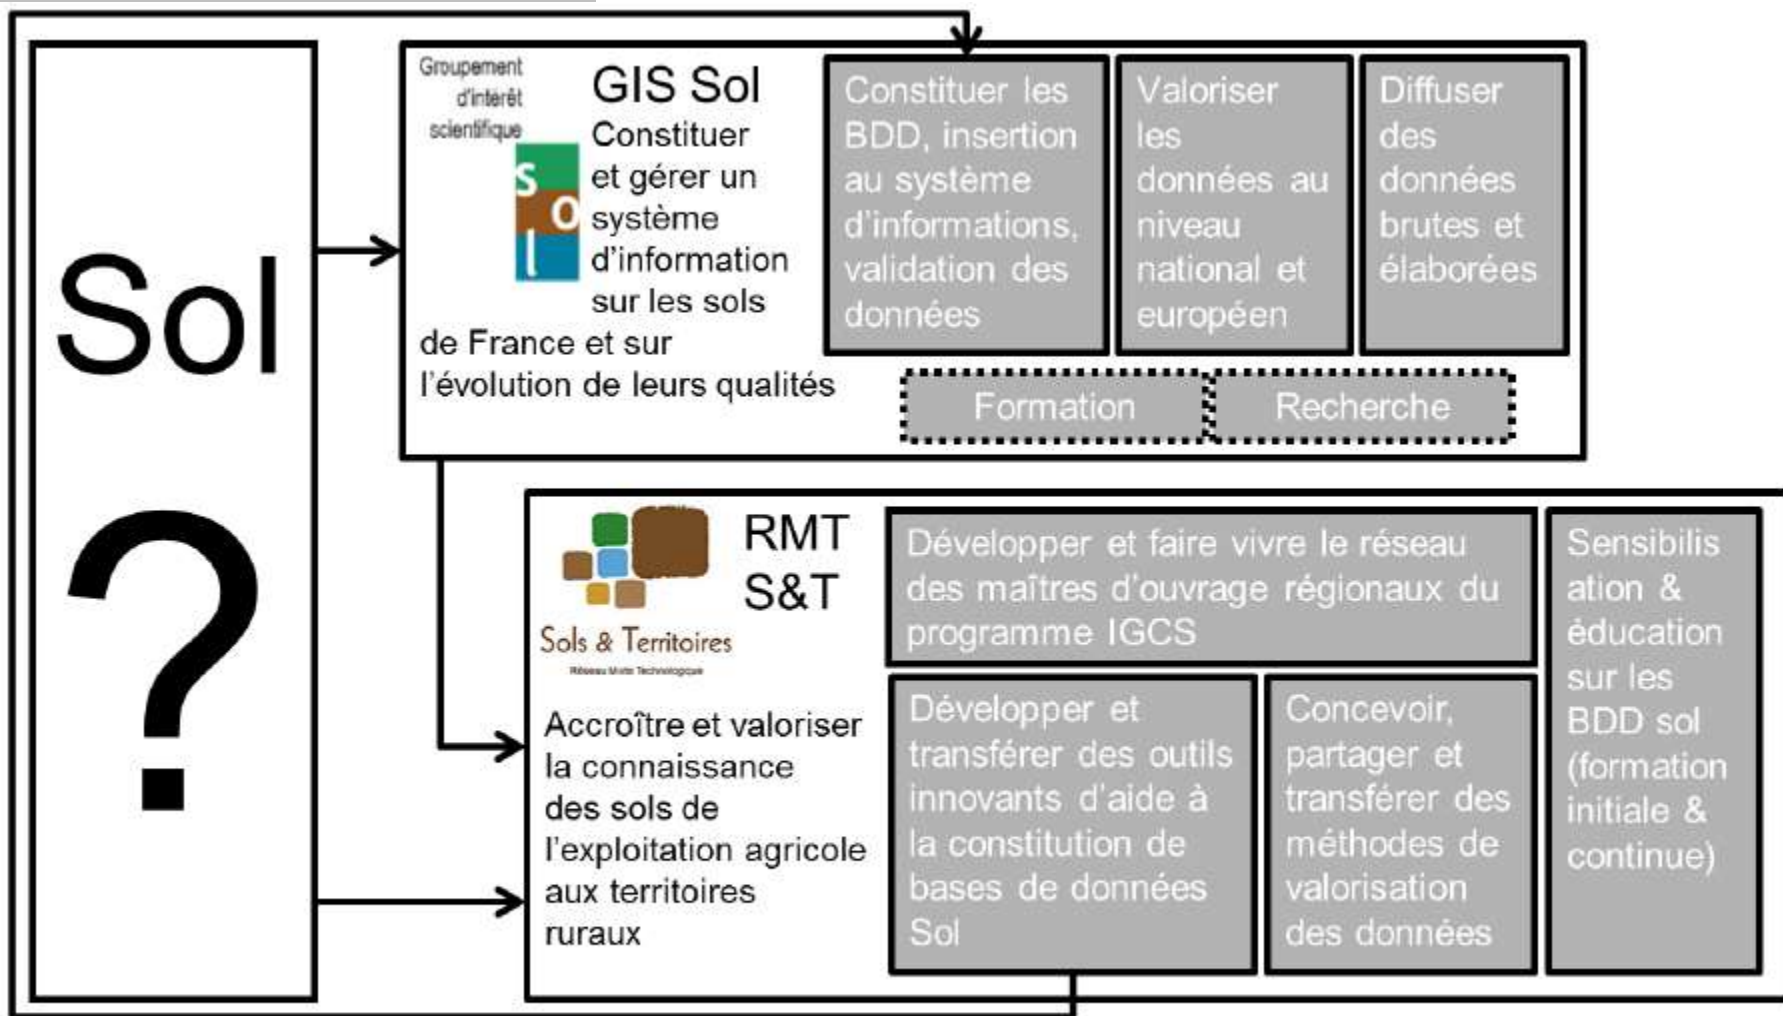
Sol

?

Groupement d'intérêt scientifique

s o l

GIS Sol

Constituer et gérer un système d'information sur les sols de France et sur l'évolution de leurs qualités

Constituer les BDD, insertion au système d'informations, validation des données

Valoriser les données au niveau national et européen

Diffuser des données brutes et élaborées

Formation

Recherche

Sols & Territoires

Réseau Mixte Technologique

RMT S&T

Accroître et valoriser la connaissance des sols de l'exploitation agricole aux territoires ruraux

Développer et faire vivre le réseau des maîtres d'ouvrage régionaux du programme IGCS

Sensibilisation & éducation sur les BDD sol (formation initiale & continue)

Développer et transférer des outils innovants d'aide à la constitution de bases de données Sol

Concevoir, partager et transférer des méthodes de valorisation des données